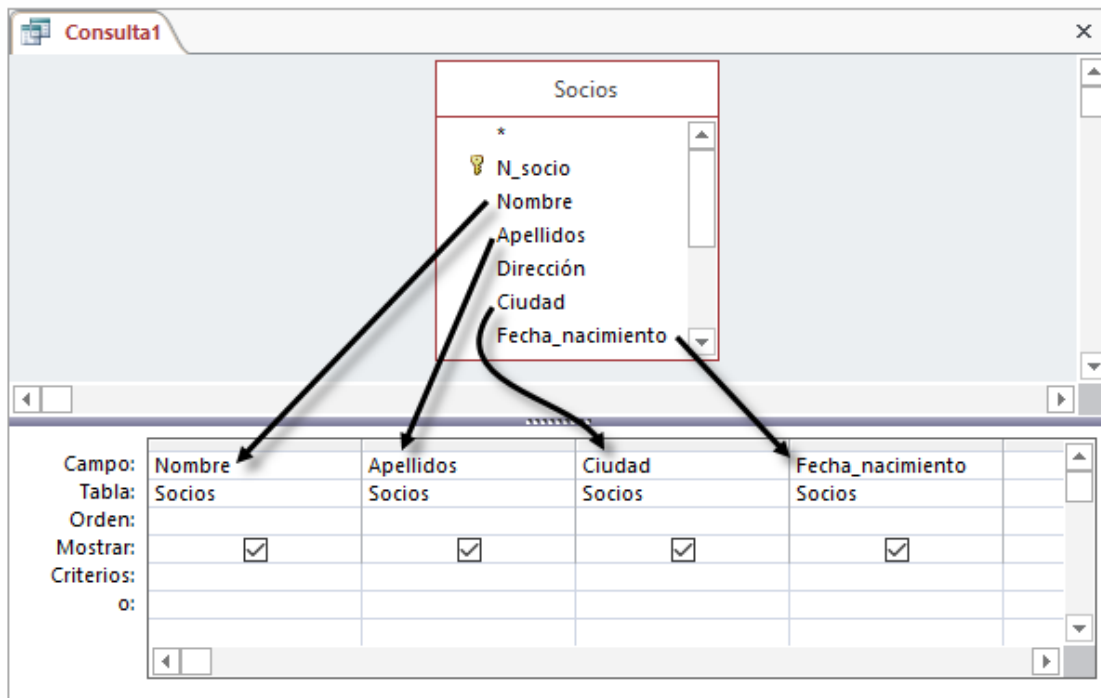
Consulta1

Socios

*
N_socio
Nombre
Apellidos
Dirección
Ciudad
Fecha_nacimiento

| Campo: | Nombre | Apellidos | Ciudad | Fecha_nacimiento |
|---|---|---|---|---|
| Tabla: | Socios | Socios | Socios | Socios |
| Orden: | | | | |
| Mostrar: | ☑ | ☑ | ☑ | ☑ |
| Criterios: | | | | |
| o: | | | | |